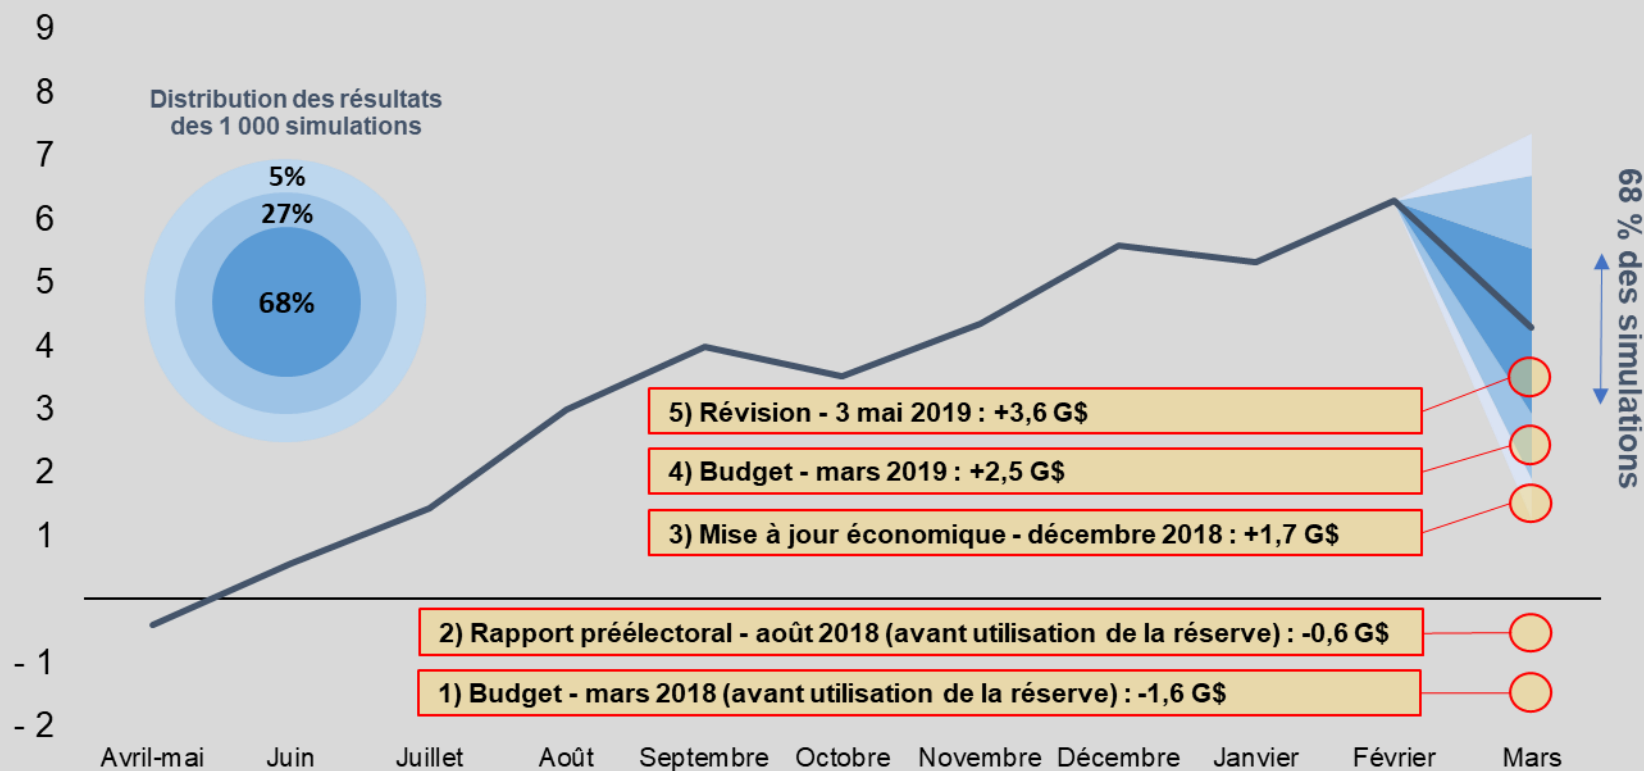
9
8
7
6
5
4
3
2
1
- 1
- 2

Distribution des résultats des 1 000 simulations

5%
27%
68%

68 % des simulations

5) Révision - 3 mai 2019 : +3,6 G$

4) Budget - mars 2019 : +2,5 G$

3) Mise à jour économique - décembre 2018 : +1,7 G$

2) Rapport préélectoral - août 2018 (avant utilisation de la réserve) : -0,6 G$

1) Budget - mars 2018 (avant utilisation de la réserve) : -1,6 G$

Avril-mai Juin Juillet Août Septembre Octobre Novembre Décembre Janvier Février Mars